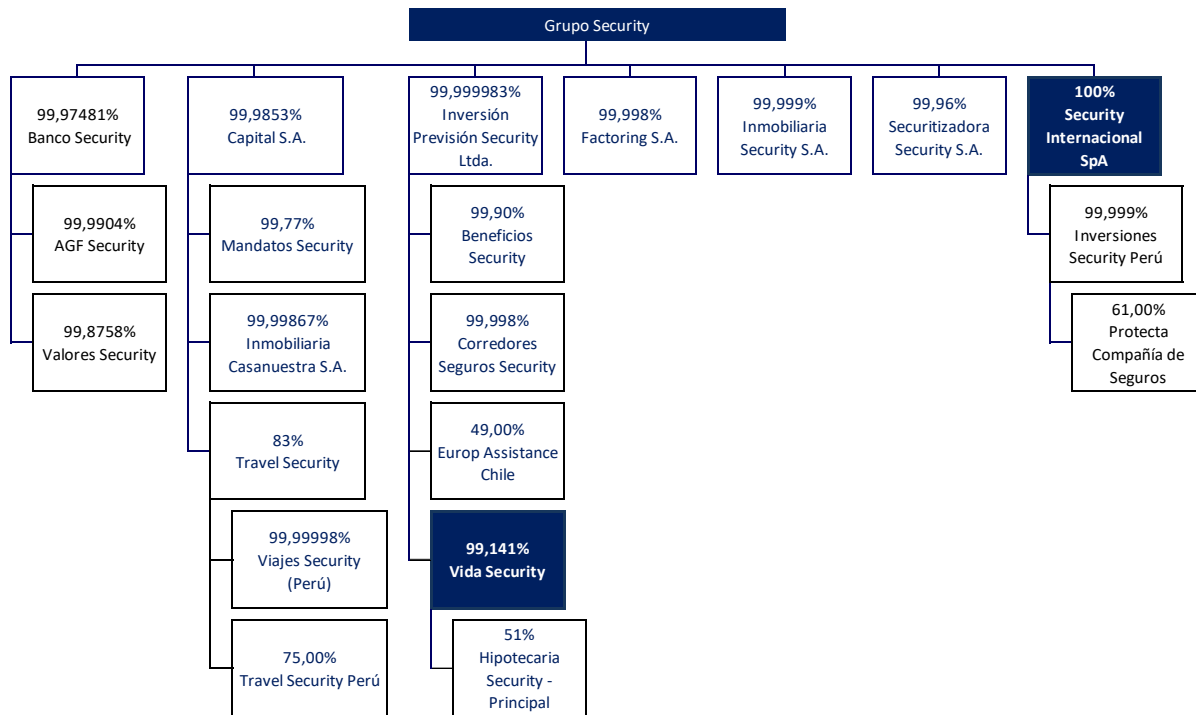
Grupo Security

99,97481%
Banco Security

99,9904%
AGF Security

99,8758%
Valores Security

99,9853%
Capital S.A.

99,77%
Mandatos Security

99,99867%
Inmobiliaria Casanuestra S.A.

83%
Travel Security

99,99998%
Viajes Security (Perú)

75,00%
Travel Security Perú

99,999983%
Inversión Previsión Security Ltda.

99,90%
Beneficios Security

99,998%
Corredores Seguros Security

49,00%
Europ Assistance Chile

99,141%
Vida Security

51%
Hipotecaria Security - Principal

99,998%
Factoring S.A.

99,999%
Inmobiliaria Security S.A.

99,96%
Securitizadora Security S.A.

100%
Security Internacional SpA

99,999%
Inversiones Security Perú

61,00%
Protecta Compañía de Seguros